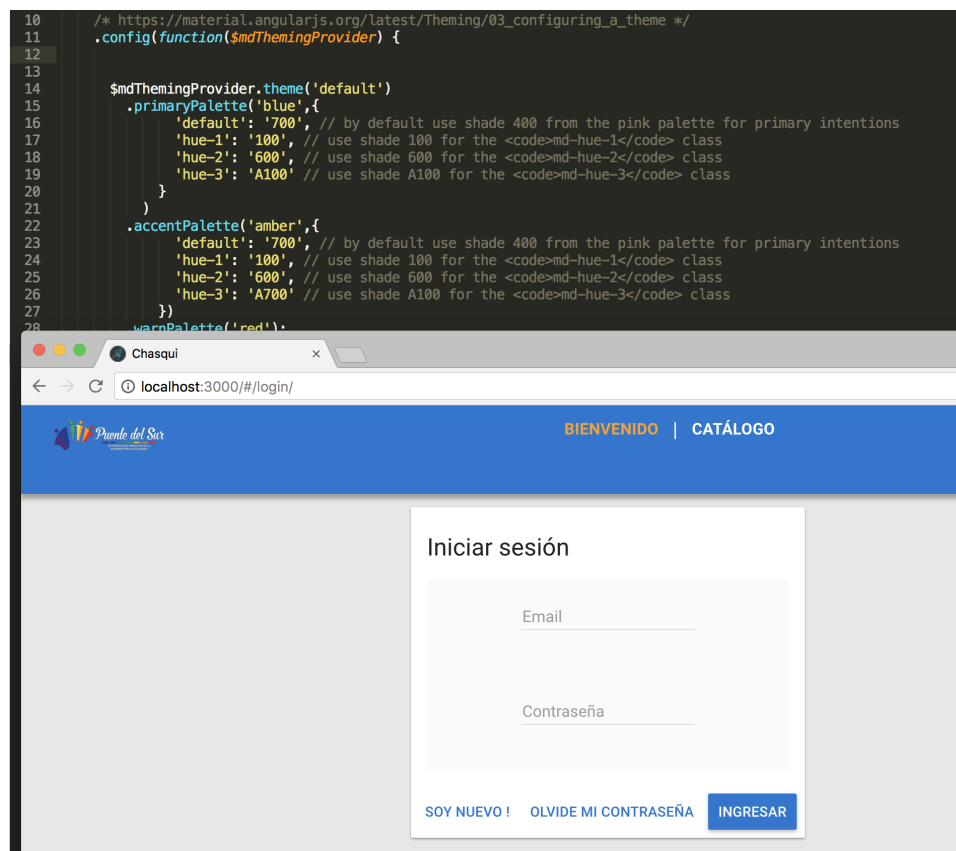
10 /* https://material.angularjs.org/latest/Theming/03_configuring_a_theme */
11 .config(function($mdThemingProvider) {
12
13
14 $mdThemingProvider.theme('default')
15 .primaryPalette('blue',{
16 'default': '700', // by default use shade 400 from the pink palette for primary intentions
17 'hue-1': '100', // use shade 100 for the <code>md-hue-1</code> class
18 'hue-2': '600', // use shade 600 for the <code>md-hue-2</code> class
19 'hue-3': 'A100' // use shade A100 for the <code>md-hue-3</code> class
20 }
21 )
22 .accentPalette('amber',{
23 'default': '700', // by default use shade 400 from the pink palette for primary intentions
24 'hue-1': '100', // use shade 100 for the <code>md-hue-1</code> class
25 'hue-2': '600', // use shade 600 for the <code>md-hue-2</code> class
26 'hue-3': 'A700' // use shade A100 for the <code>md-hue-3</code> class
27 })
28 .warnPalette('red');

Chasqui

localhost:3000/#/login/

Puente del Sur

BIENVENIDO | CATÁLOGO

Iniciar sesión

Email

Contraseña

SOY NUEVO ! OLVIDE MI CONTRASEÑA INGRESAR